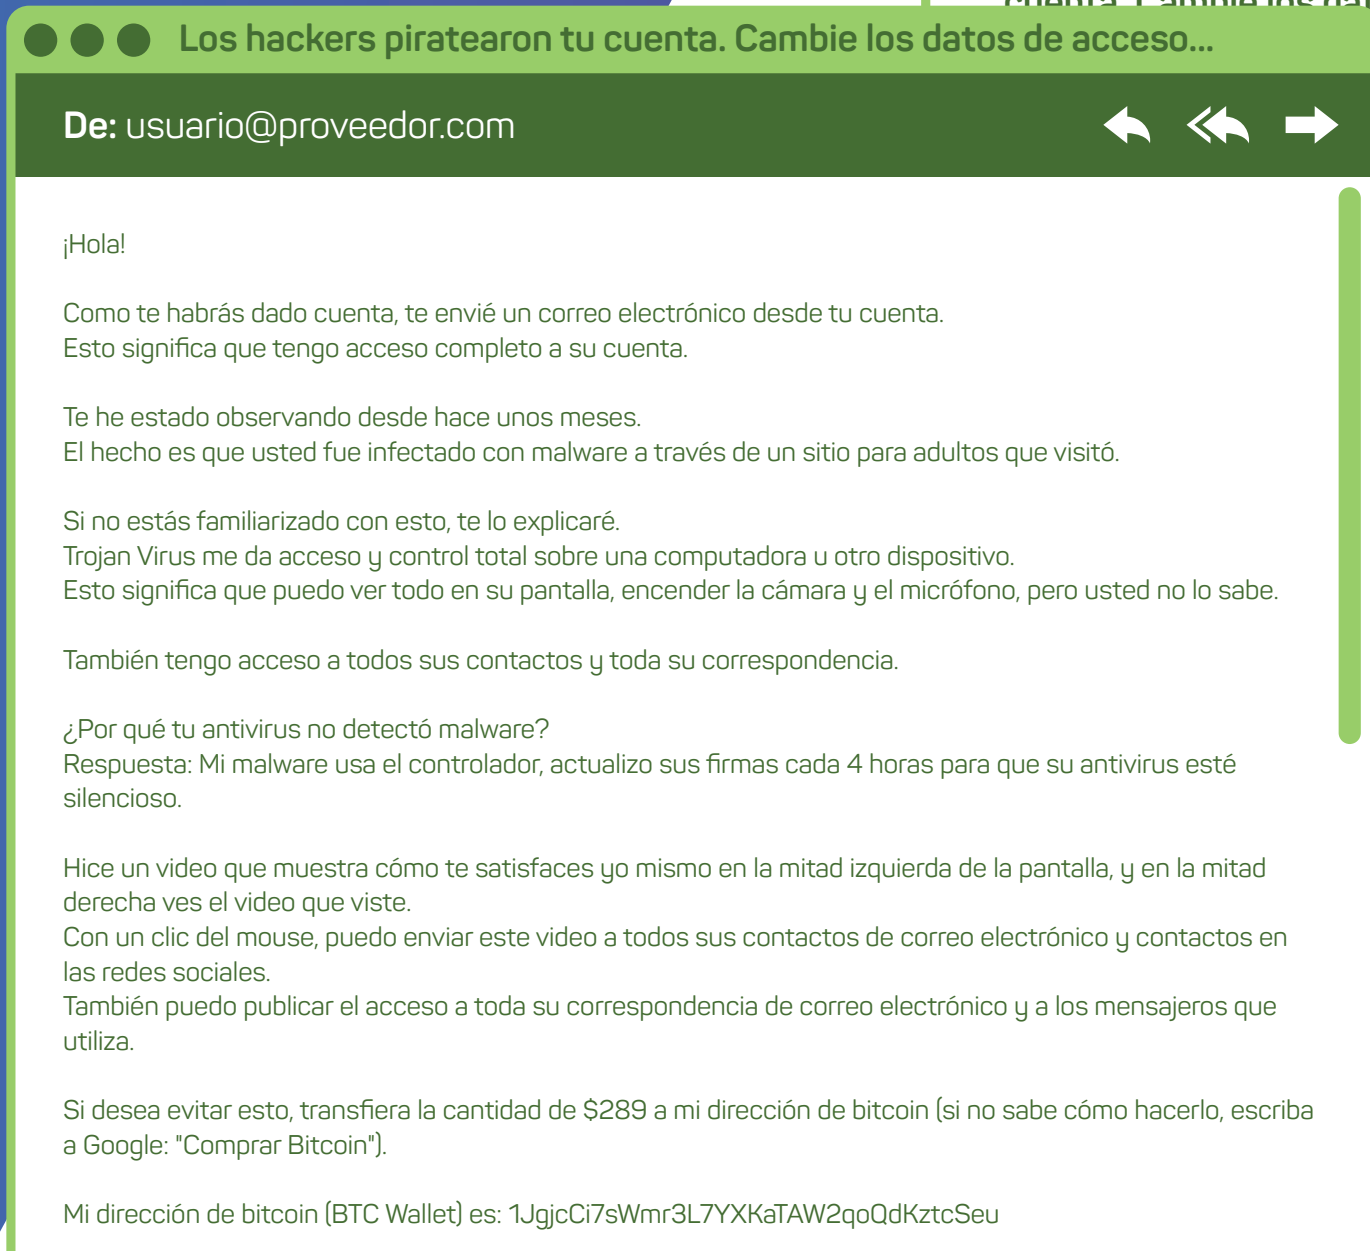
Los hackers piratearon tu cuenta. Cambie los datos de acceso...

De: usuario@proveedor.com

¡Hola!

Como te habrás dado cuenta, te envié un correo electrónico desde tu cuenta.
Esto significa que tengo acceso completo a su cuenta.

Te he estado observando desde hace unos meses.
El hecho es que usted fue infectado con malware a través de un sitio para adultos que visitó.

Si no estás familiarizado con esto, te lo explicaré.
Trojan Virus me da acceso y control total sobre una computadora u otro dispositivo.
Esto significa que puedo ver todo en su pantalla, encender la cámara y el micrófono, pero usted no lo sabe.

También tengo acceso a todos sus contactos y toda su correspondencia.

¿Por qué tu antivirus no detectó malware?
Respuesta: Mi malware usa el controlador, actualizo sus firmas cada 4 horas para que su antivirus esté silencioso.

Hice un video que muestra cómo te satisfaces yo mismo en la mitad izquierda de la pantalla, y en la mitad derecha ves el video que viste.
Con un clic del mouse, puedo enviar este video a todos sus contactos de correo electrónico y contactos en las redes sociales.
También puedo publicar el acceso a toda su correspondencia de correo electrónico y a los mensajeros que utiliza.

Si desea evitar esto, transfiera la cantidad de $289 a mi dirección de bitcoin (si no sabe cómo hacerlo, escriba a Google: "Comprar Bitcoin").

Mi dirección de bitcoin (BTC Wallet) es: 1JgjcCi7sWmr3L7YXKaTAW2qoQdKztcSeu